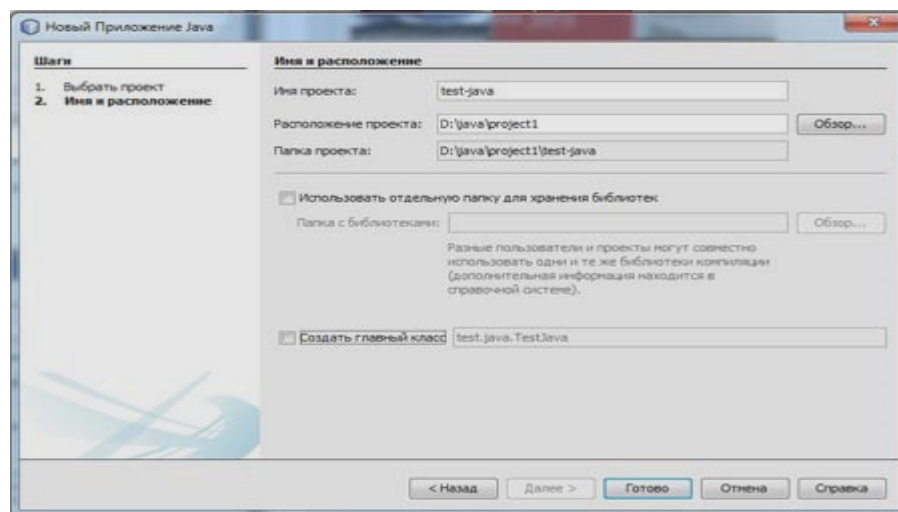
Новый Приложение Java

Шаги

1. Выбрать проект
2. Имя и расположение

Имя и расположение

Имя проекта: test-java

Расположение проекта: D:\java\project1 Обзор...

Папка проекта: D:\java\project1\test-java

Использовать отдельную папку для хранения библиотек

Папка с библиотеками: Обзор...

Разные пользователи и проекты могут совместно использовать одни и те же библиотеки компиляции (дополнительная информация находится в справочной системе).

Создать главный класс test.java.TestJava

< Назад Далее > Готово Отмена Справка